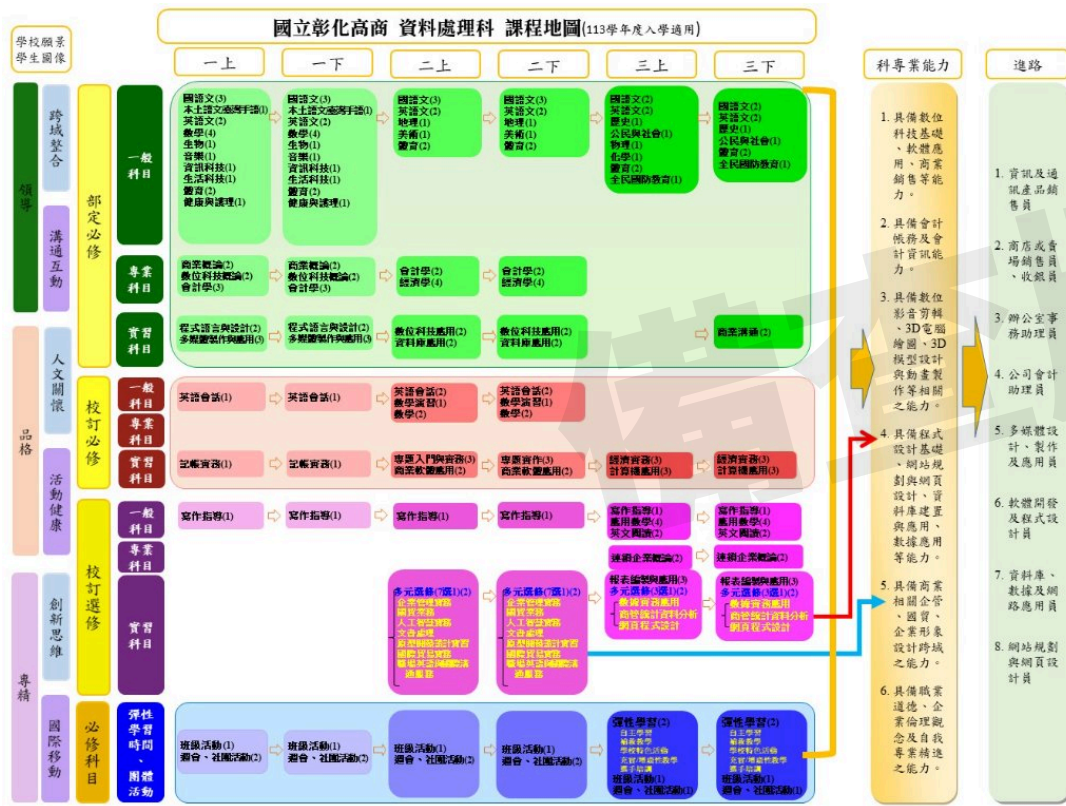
國立彰化高商 資料處理科 課程地圖(113學年度入學適用)

學校願景
學生圖像

領導
跨域整合
溝通互動

品格
人文關懷
活動健康

專精
創新思維
國際移動

一上 一下 二上 二下 三上 三下

部定必修

一般科目
國語文(3) 本土語文/臺灣手語(1) 英語文(2) 數學(4) 生物(1) 音樂(1) 資訊科技(1) 生活科技(1) 體育(2) 健康與護理(1)
國語文(3) 本土語文/臺灣手語(1) 英語文(2) 數學(4) 生物(1) 音樂(1) 資訊科技(1) 生活科技(1) 體育(2) 健康與護理(1)
國語文(3) 英語文(2) 地理(1) 美術(1) 體育(2)
國語文(3) 英語文(2) 地理(1) 美術(1) 體育(2)
國語文(2) 英語文(2) 歷史(1) 公民與社會(1) 物理(1) 化學(1) 體育(2) 全民國防教育(1)
國語文(2) 英語文(2) 歷史(1) 公民與社會(1) 體育(2) 全民國防教育(1)

專業科目
商業概論(2) 數位科技概論(2) 會計學(3)
商業概論(2) 數位科技概論(2) 會計學(3)
會計學(2) 經濟學(4)
會計學(2) 經濟學(4)

實習科目
程式語言與設計(2) 多媒體製作與應用(3)
程式語言與設計(2) 多媒體製作與應用(3)
數位科技應用(2) 資料庫應用(2)
數位科技應用(2) 資料庫應用(2)
商業溝通(2)

校訂必修

一般科目
英語會話(1) 英語會話(1) 英語會話(2) 數學演習(1) 數學(2) 英語會話(2) 數學演習(1) 數學(2)

專業科目

實習科目
記帳實務(1) 記帳實務(1) 專題入門與實作(3) 商業軟體應用(2) 專題實作(3) 商業軟體應用(2) 經濟實務(3) 計算機應用(3) 經濟實務(3) 計算機應用(3)

校訂選修

一般科目
寫作指導(1) 寫作指導(1) 寫作指導(1) 寫作指導(1) 寫作指導(1) 應用數學(4) 英文閱讀(2) 寫作指導(1) 應用數學(4) 英文閱讀(2)

專業科目
連鎖企業概論(2) 連鎖企業概論(2)

實習科目
多元選修(7選1)(2) 企業管理實務 國貿實務 人工智慧實務 文書處理 商業經營設計實務 網路貿易實務 職場英語閱讀與溝通實務
多元選修(7選1)(2) 企業管理實務 國貿實務 人工智慧實務 文書處理 商業經營設計實務 網路貿易實務 職場英語閱讀與溝通實務
報表編製與應用(3) 多元選修(3選1)(2) 數據資料應用 商業設計資料分析 網頁程式設計
報表編製與應用(3) 多元選修(3選1)(2) 數據資料應用 商業設計資料分析 網頁程式設計

必修科目
彈性學習時間、團體活動
班級活動(1) 週會、社團活動(2)
班級活動(1) 週會、社團活動(2)
班級活動(1) 週會、社團活動(2)
班級活動(1) 週會、社團活動(2)
彈性學習(2) 自主學習 補強教學 學校特色活動 充實/增廣性教學 選手培訓 班級活動(1) 週會、社團活動(2)
彈性學習(2) 自主學習 補強教學 學校特色活動 充實/增廣性教學 選手培訓 班級活動(1) 週會、社團活動(2)

科專業能力
1. 具備數位科技基礎、軟體應用、商業銷售等能力。
2. 具備會計帳務及會計資訊能力。
3. 具備數位影音剪輯、3D電腦繪圖、3D模型設計與動畫製作等相關之能力。
4. 具備程式設計基礎、網站規劃與網頁設計、資料庫建置與應用、數據應用等能力。
5. 具備商業相關企管、國貿、企業形象設計跨域之能力。
6. 具備職業道德、企業倫理觀念及自我專業精進之能力。

進路
1. 資訊及通訊產品銷售員
2. 商店或賣場銷售員、收銀員
3. 辦公室事務助理員
4. 公司會計助理員
5. 多媒體設計、製作及應用員
6. 軟體開發及程式設計員
7. 資料庫、數據及網路應用員
8. 網路規劃與網頁設計員